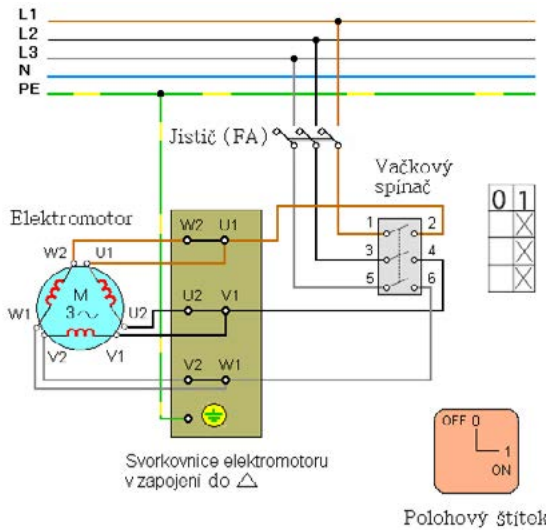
L1
L2
L3
N
PE

Jistič (FA)

Vačkový spínač

| 0 | 1 |
|---|---|
|   | X |
|   | X |
|   | X |

Elektromotor

W2 U1
M
$3\sim$
W1 U2
V2 V1

W2 U1
U2 V1
V2 W1

1 2
3 4
5 6

Svorkovnice elektromotoru v zapojení do $\triangle$

OFF 0
1
ON

Polohový štítok